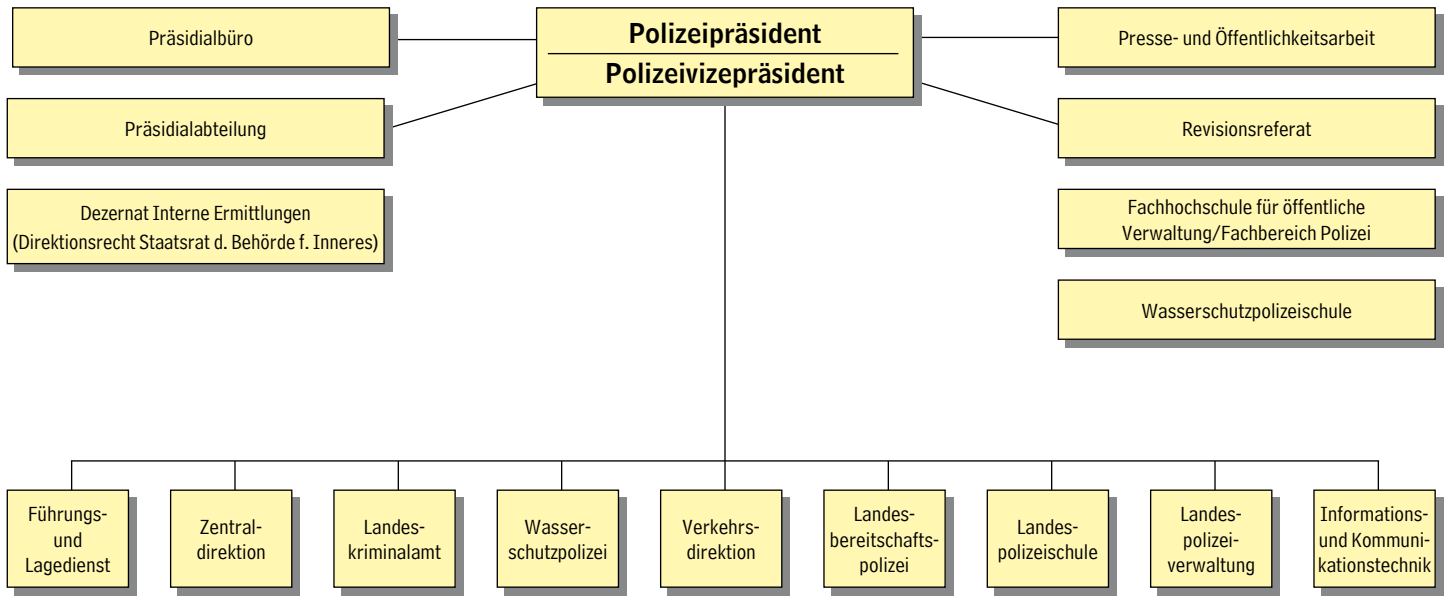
Präsidialbüro

Polizeipräsident

Polizeivizepräsident

Presse- und Öffentlichkeitsarbeit

Präsidialabteilung

Revisionsreferat

Dezernat Interne Ermittlungen (Direktionsrecht Staatsrat d. Behörde f. Inneres)

Fachhochschule für öffentliche Verwaltung/Fachbereich Polizei

Wasserschutzpolizeischule

Führungs- und Lagedienst

Zentraldirektion

Landeskriminalamt

Wasserschutzpolizei

Verkehrsdirektion

Landesbereitschaftspolizei

Landespolizeischule

Landespolizeiverwaltung

Informations- und Kommunikationstechnik